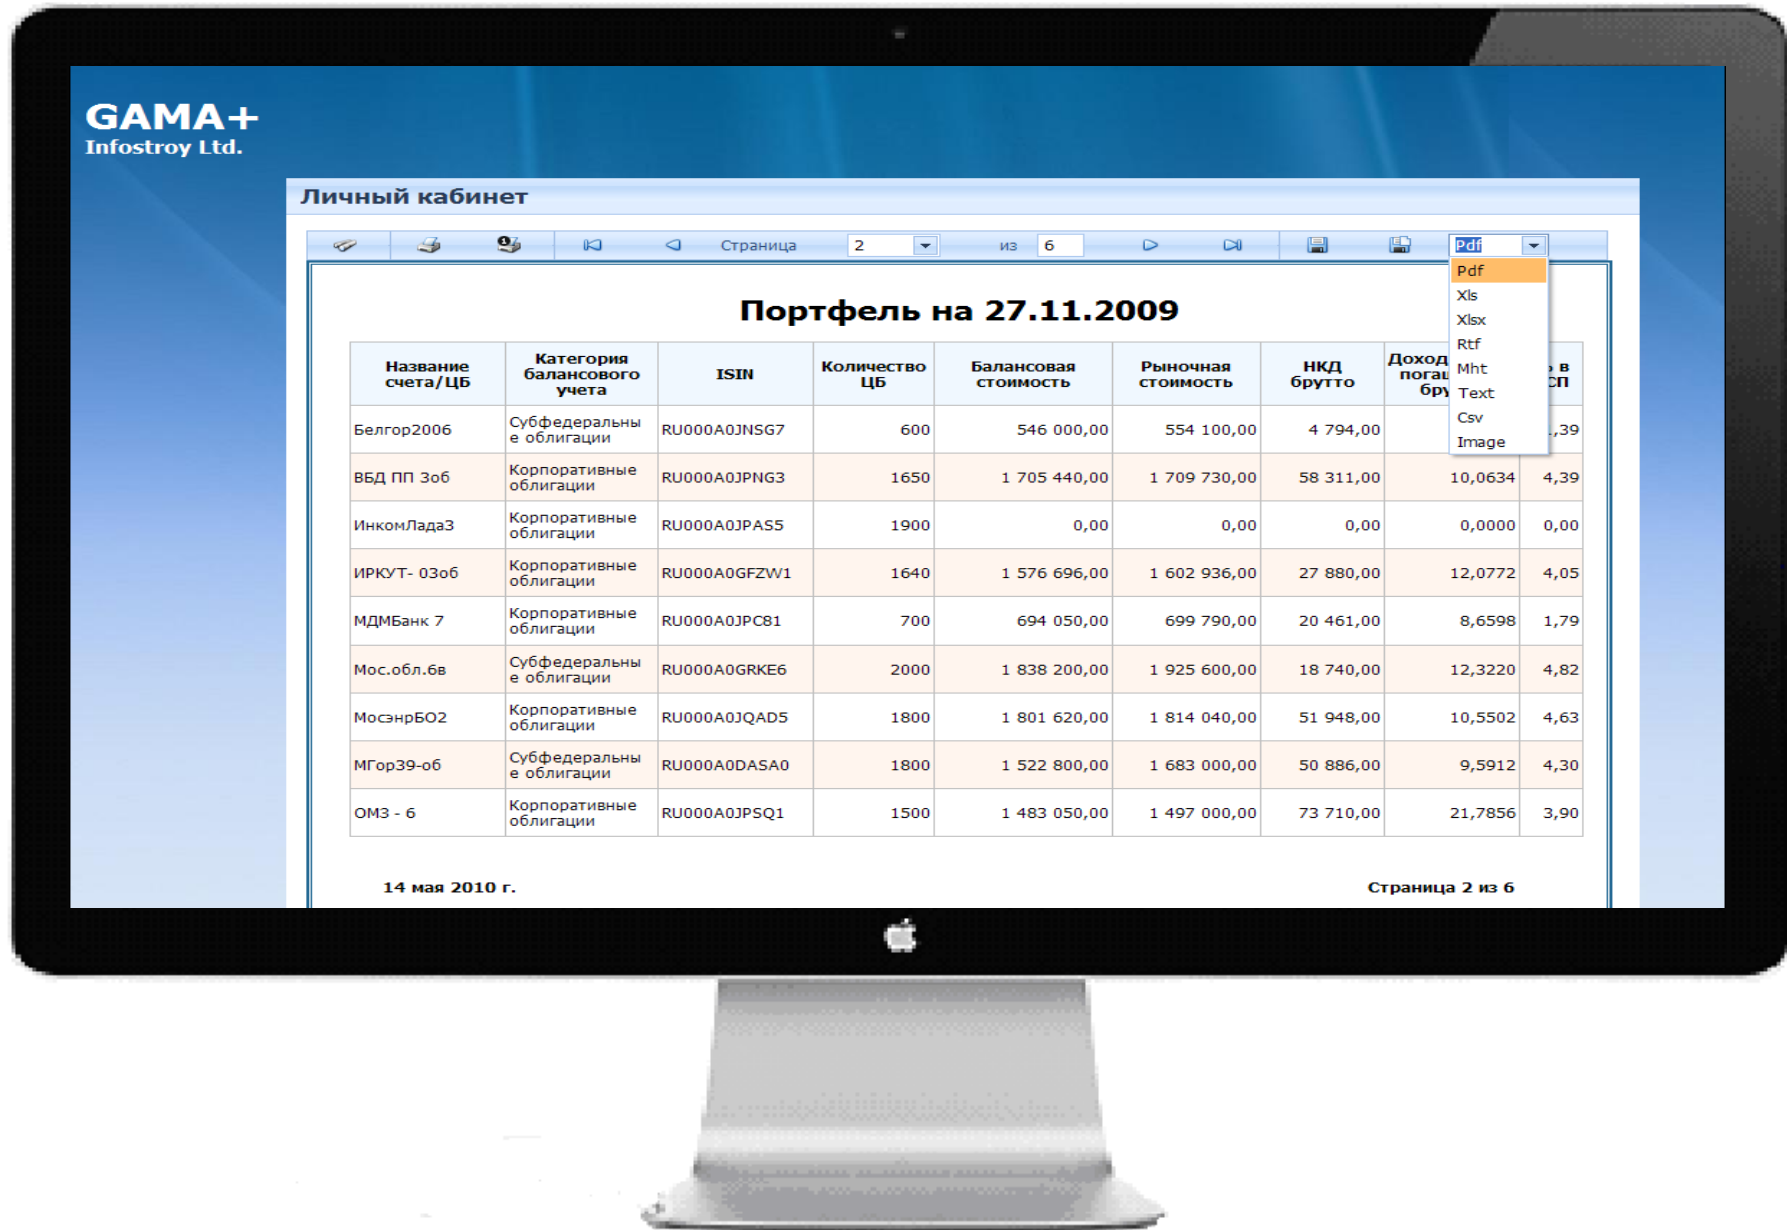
GAMA+
Infostroy Ltd.

Личный кабинет

Страница 2 из 6

Pdf

Pdf
Xls
Xlsx
Rtf
Mht
Text
Csv
Image

Портфель на 27.11.2009

| Название счета/ЦБ | Категория балансового учета | ISIN | Количество ЦБ | Балансовая стоимость | Рыночная стоимость | НКД брутто | Доход погаш бру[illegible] | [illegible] в СП |
|---|---|---|---|---|---|---|---|---|
| Белгор2006 | Субфедеральные облигации | RU000A0JNSG7 | 600 | 546 000,00 | 554 100,00 | 4 794,00 | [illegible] | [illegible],39 |
| ВБД ПП 3об | Корпоративные облигации | RU000A0JPNG3 | 1650 | 1 705 440,00 | 1 709 730,00 | 58 311,00 | 10,0634 | 4,39 |
| ИнкомЛада3 | Корпоративные облигации | RU000A0JPAS5 | 1900 | 0,00 | 0,00 | 0,00 | 0,0000 | 0,00 |
| ИРКУТ- 03об | Корпоративные облигации | RU000A0GFZW1 | 1640 | 1 576 696,00 | 1 602 936,00 | 27 880,00 | 12,0772 | 4,05 |
| МДМБанк 7 | Корпоративные облигации | RU000A0JPC81 | 700 | 694 050,00 | 699 790,00 | 20 461,00 | 8,6598 | 1,79 |
| Мос.обл.6в | Субфедеральные облигации | RU000A0GRKE6 | 2000 | 1 838 200,00 | 1 925 600,00 | 18 740,00 | 12,3220 | 4,82 |
| МосэнрБО2 | Корпоративные облигации | RU000A0JQAD5 | 1800 | 1 801 620,00 | 1 814 040,00 | 51 948,00 | 10,5502 | 4,63 |
| МГор39-об | Субфедеральные облигации | RU000A0DASA0 | 1800 | 1 522 800,00 | 1 683 000,00 | 50 886,00 | 9,5912 | 4,30 |
| ОМЗ - 6 | Корпоративные облигации | RU000A0JPSQ1 | 1500 | 1 483 050,00 | 1 497 000,00 | 73 710,00 | 21,7856 | 3,90 |

14 мая 2010 г.

Страница 2 из 6